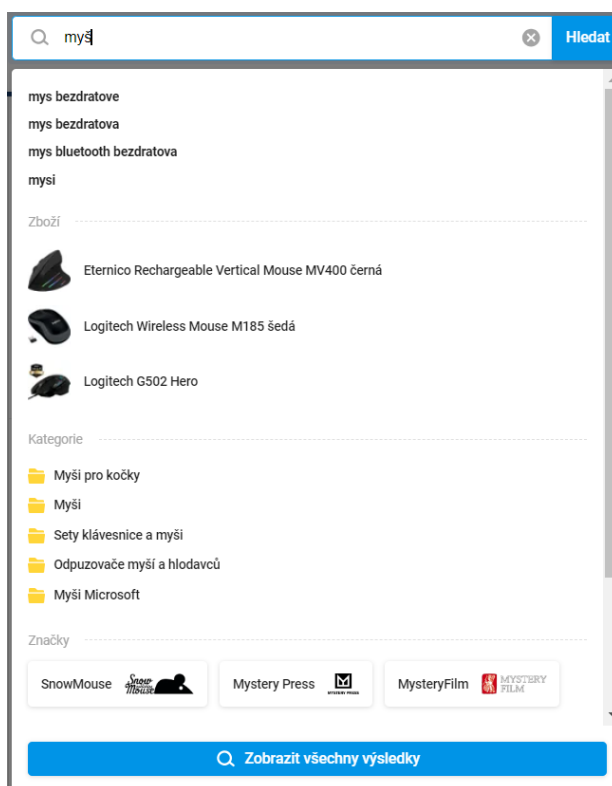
myš

Hledat

mys bezdratove
mys bezdratova
mys bluetooth bezdratova
mysi

Zboží

Eternico Rechargeable Vertical Mouse MV400 černá
Logitech Wireless Mouse M185 šedá
Logitech G502 Hero

Kategorie

Myši pro kočky
Myši
Sety klávesnice a myši
Odpuzovače myší a hlodavců
Myši Microsoft

Značky

SnowMouse Snow Mouse
Mystery Press M MYSTERY PRESS
MysteryFilm MYSTERY FILM

Zobrazit všechny výsledky